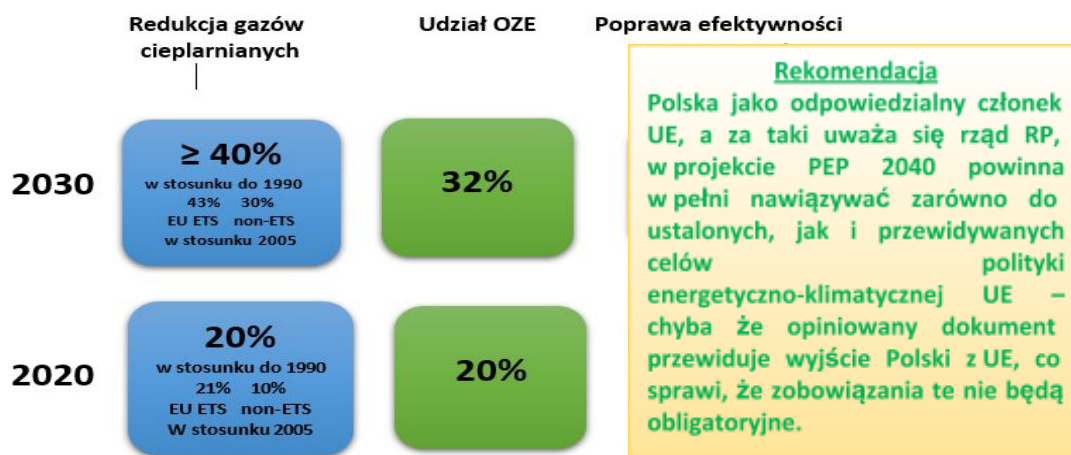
Redukcja gazów cieplarnianych

Udział OZE

Poprawa efektywności

2030

≥ 40%
w stosunku do 1990
43% 30%
EU ETS non-ETS
w stosunku 2005

32%

2020

20%
w stosunku do 1990
21% 10%
EU ETS non-ETS
W stosunku 2005

20%

Rekomendacja
Polska jako odpowiedzialny członek UE, a za taki uważa się rząd RP, w projekcie PEP 2040 powinna w pełni nawiązywać zarówno do ustalonych, jak i przewidywanych celów polityki energetyczno-klimatycznej UE – chyba że opiniowany dokument przewiduje wyjście Polski z UE, co sprawi, że zobowiązania te nie będą obligatoryjne.